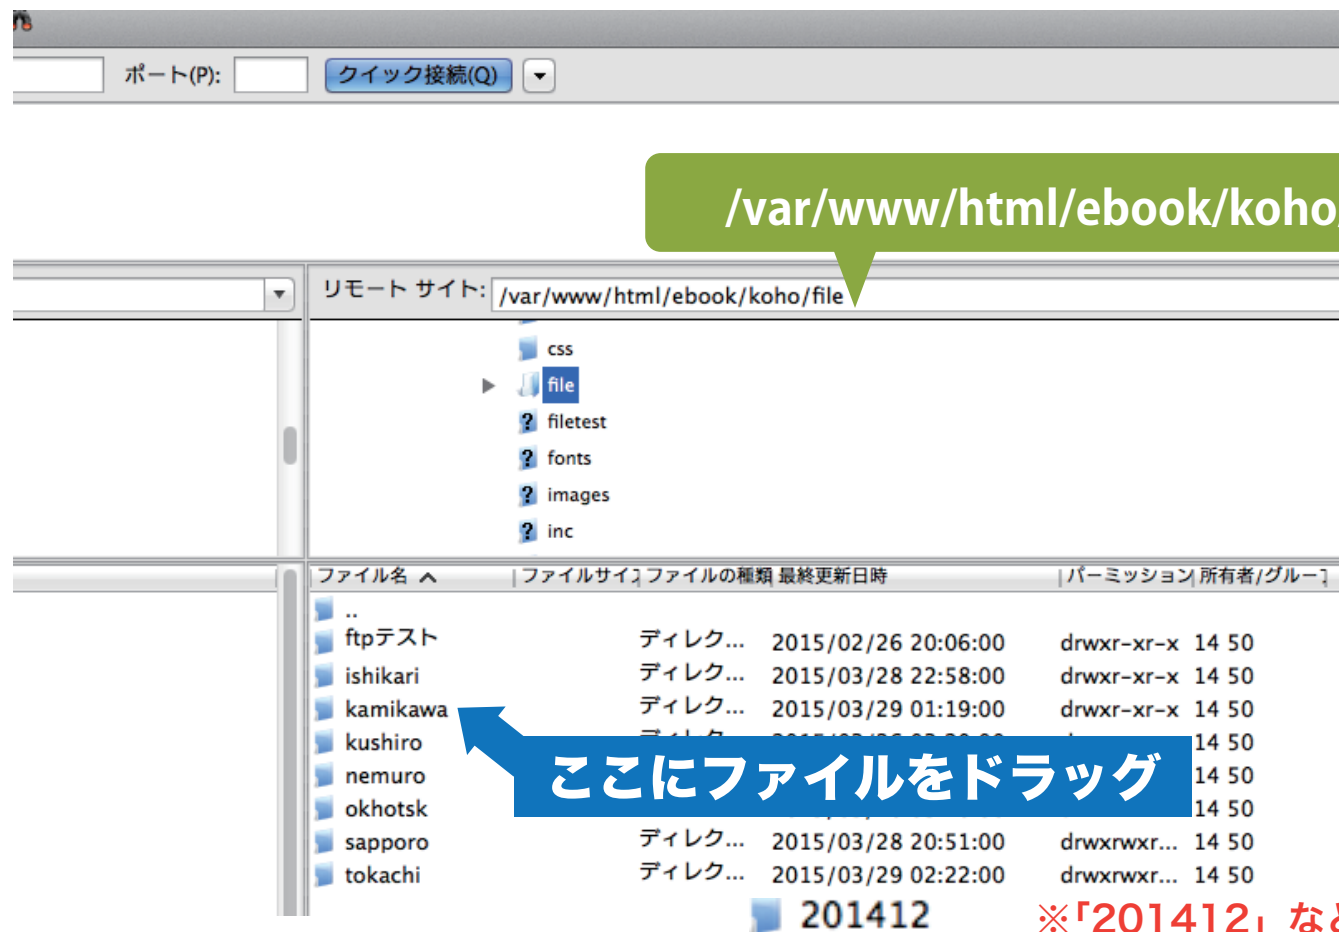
ポート(P): クイック接続(Q)

/var/www/html/ebook/koho

リモート サイト: /var/www/html/ebook/koho/file

css
file
filetest
fonts
images
inc

| ファイル名 | ファイルサイズ | ファイルの種類 | 最終更新日時 | パーミッション | 所有者/グループ |
|---|---|---|---|---|---|
| .. | | | | | |
| ftpテスト | | ディレク... | 2015/02/26 20:06:00 | drwxr-xr-x | 14 50 |
| ishikari | | ディレク... | 2015/03/28 22:58:00 | drwxr-xr-x | 14 50 |
| kamikawa | | ディレク... | 2015/03/29 01:19:00 | drwxr-xr-x | 14 50 |
| kushiro | | | | | 14 50 |
| nemuro | | | | | 14 50 |
| okhotsk | | | | | 14 50 |
| sapporo | | ディレク... | 2015/03/28 20:51:00 | drwxrwxr... | 14 50 |
| tokachi | | ディレク... | 2015/03/29 02:22:00 | drwxrwxr... | 14 50 |

ここにファイルをドラッグ

201412

※「201412」な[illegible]